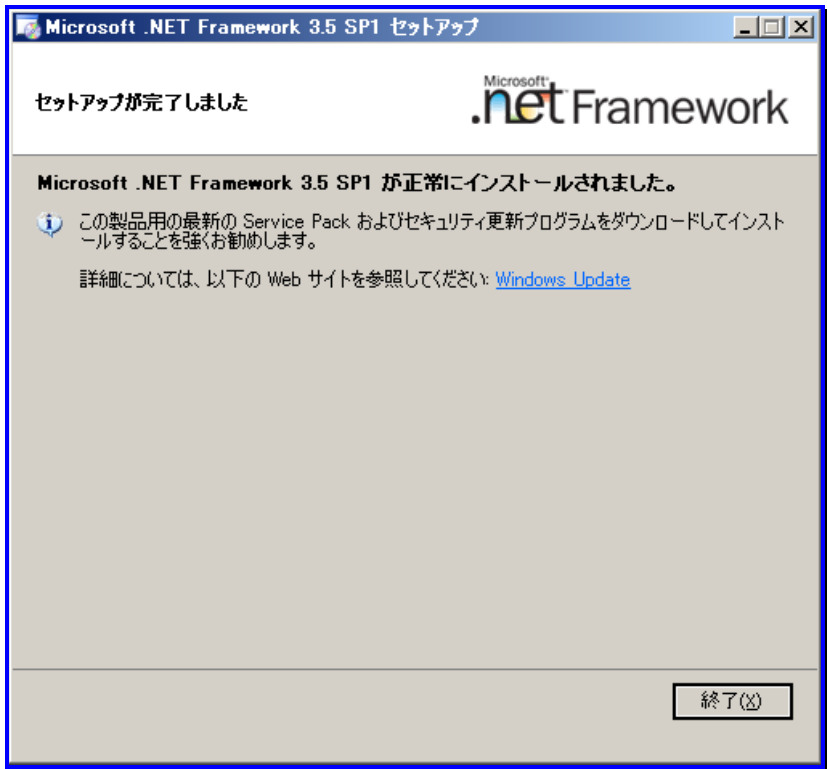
Microsoft .NET Framework 3.5 SP1 セットアップ

セットアップが完了しました

Microsoft .net Framework

Microsoft .NET Framework 3.5 SP1 が正常にインストールされました。

この製品用の最新の Service Pack およびセキュリティ更新プログラムをダウンロードしてインストールすることを強くお勧めします。

詳細については、以下の Web サイトを参照してください: Windows Update

終了(X)